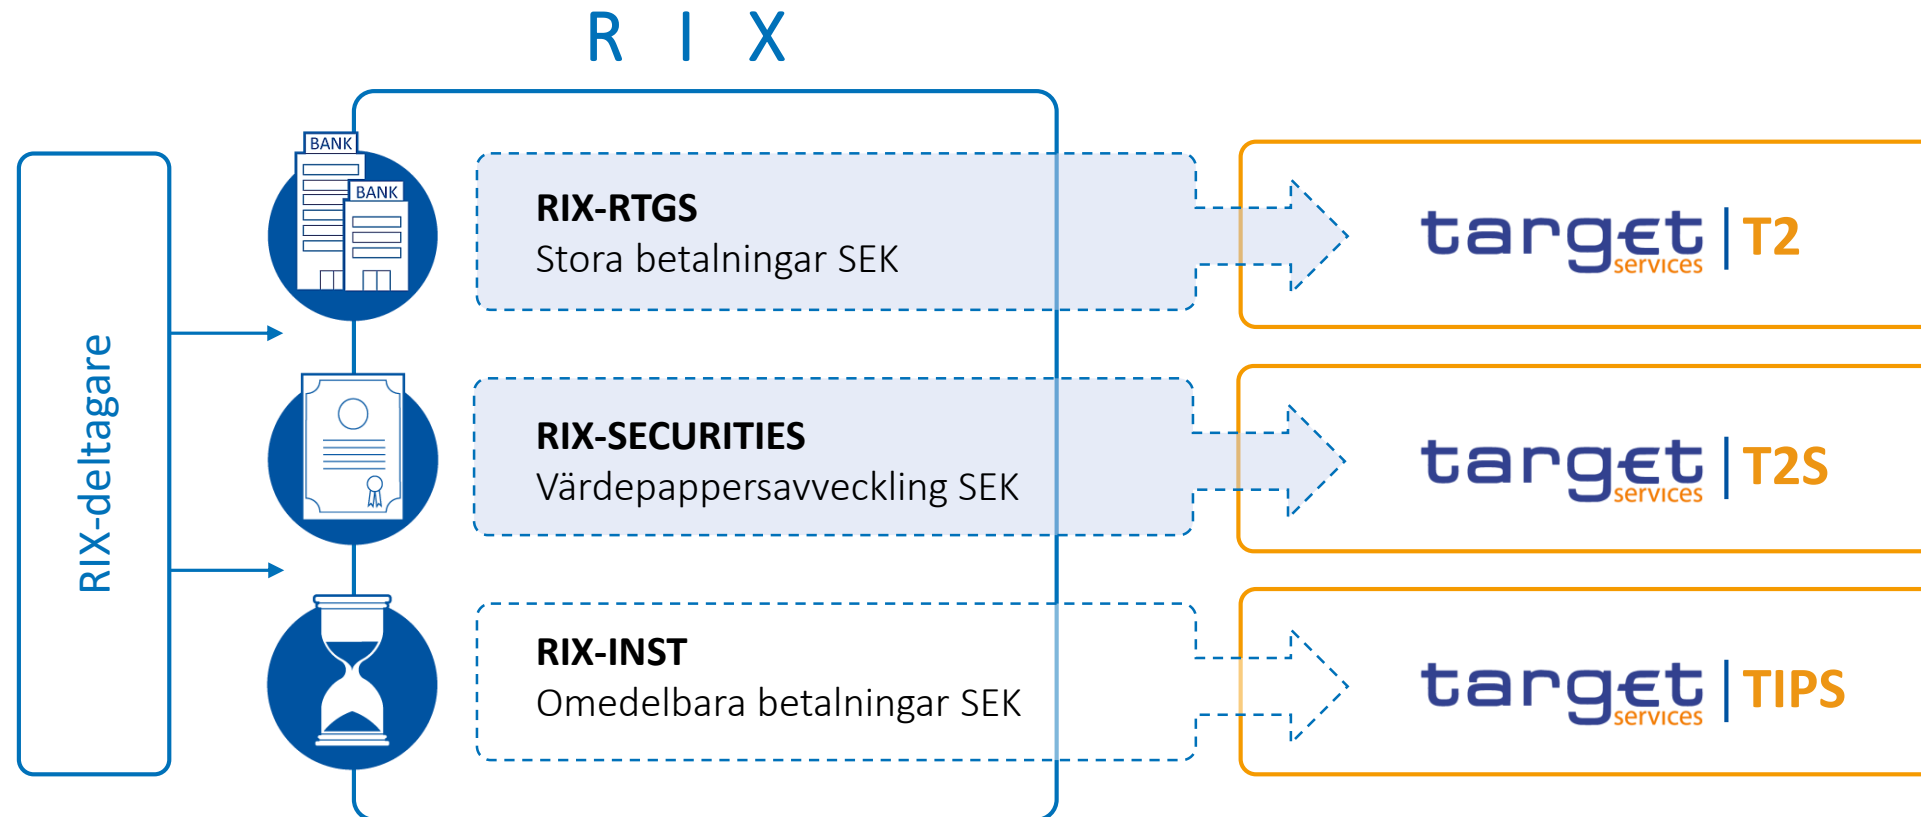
R I X

RIX-deltagare

BANK

BANK

**RIX-RTGS**
Stora betalningar SEK

**RIX-SECURITIES**
Värdepappersavveckling SEK

**RIX-INST**
Omedelbara betalningar SEK

target services | T2

target services | T2S

target services | TIPS